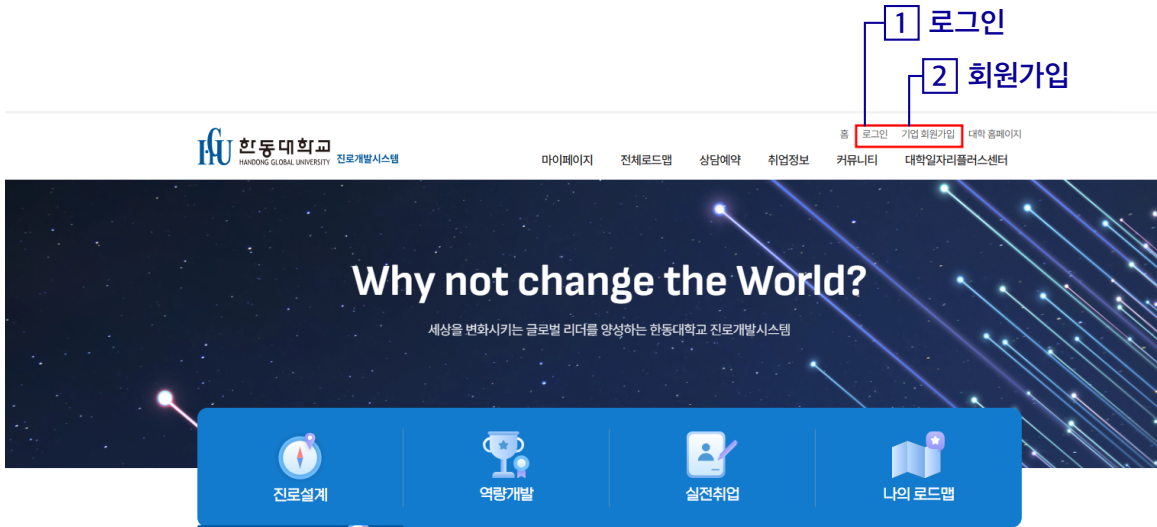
1 로그인

2 회원가입

HGU 한동대학교 HANDONG GLOBAL UNIVERSITY 진로개발시스템

홈 로그인 기업 회원가입 대학 홈페이지

마이페이지 전체로드맵 상담예약 취업정보 커뮤니티 대학일자리플러스센터

Why not change the World?

세상을 변화시키는 글로벌 리더를 양성하는 한동대학교 진로개발시스템

진로설계

역량개발

실전취업

나의 로드맵